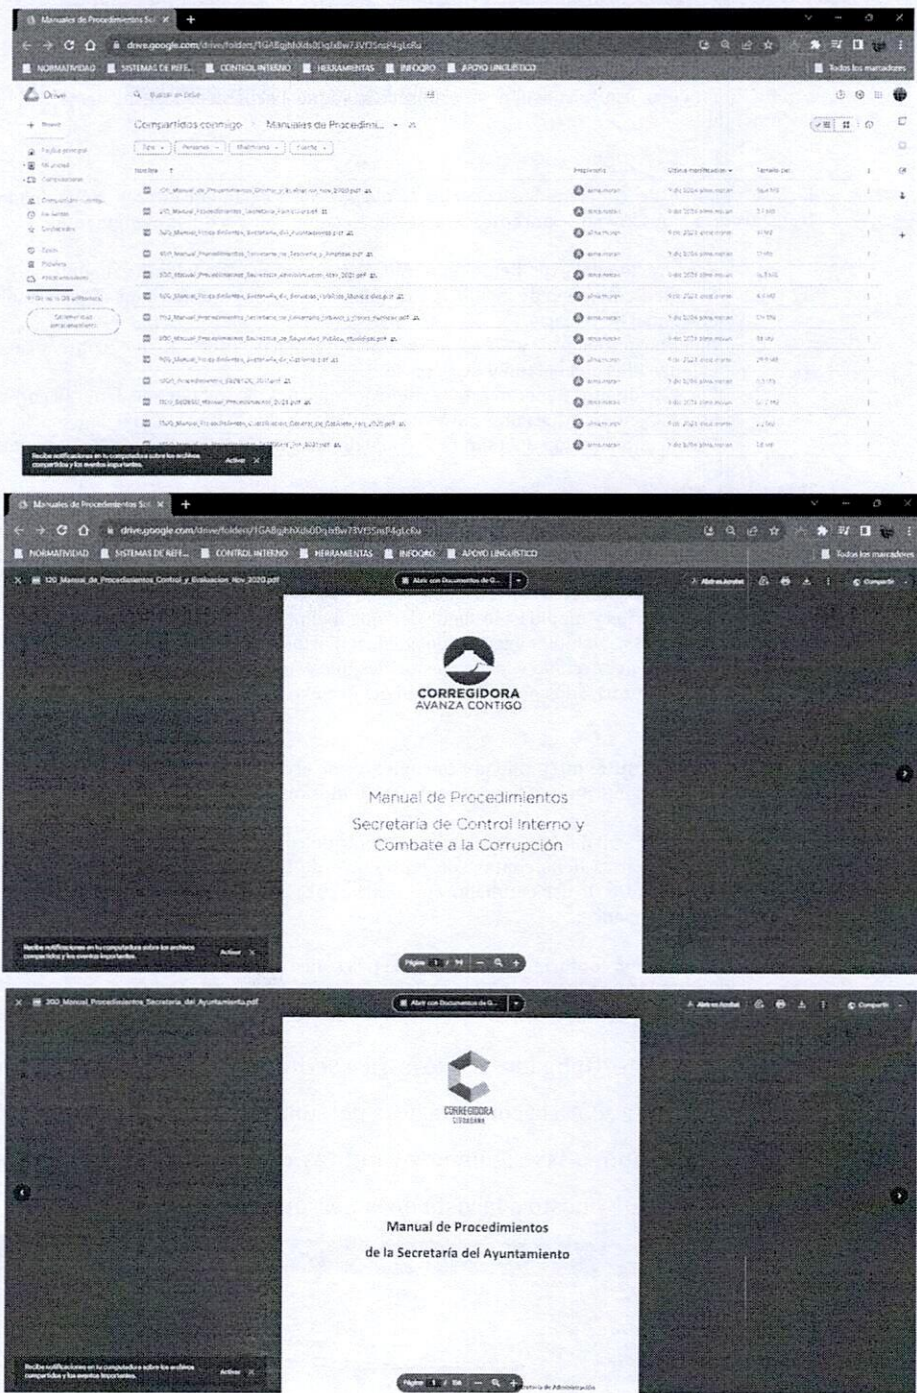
Manuales de Procedimientos Sol ×

drive.google.com/drive/folders/1GA8gjhbXds0DqIxBw73Vf35ruP4gLcRu

NORMATIVIDAD | SISTEMAS DE REFE... | CONTROL INTERNO | HERRAMIENTAS | INFOQRO | APOYO LINGÜÍSTICO | Todos los marcadores

Drive

Buscar en Drive

Nuevo

Compartidos conmigo > Manuales de Procedimi... 

Tipo | Personas | Modificado | Fuente

Nombre | Propietario | Última modificación | Tamaño del

120_Manual_de_Procedimientos_Control_y_Evaluacion_nov_2020.pdf

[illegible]

Recibe notificaciones en tu computadora sobre los archivos compartidos y los eventos importantes. Activar ×

Manuales de Procedimientos Sol ×

drive.google.com/drive/folders/1GA8gjhbXds0DqIxBw73Vf35ruP4gLcRu

NORMATIVIDAD | SISTEMAS DE REFE... | CONTROL INTERNO | HERRAMIENTAS | INFOQRO | APOYO LINGÜÍSTICO | Todos los marcadores

120_Manual_de_Procedimientos_Control_y_Evaluacion_Nov_2020.pdf

Abrir con Documentos de G...

Compartir

CORREGIDORA
AVANZA CONTIGO

Manual de Procedimientos
Secretaria de Control Interno y Combate a la Corrupción

Página 1 / 14

Recibe notificaciones en tu computadora sobre los archivos compartidos y los eventos importantes. Activar ×

200_Manual_Procedimientos_Secretaria_del_Ayuntamiento.pdf

Abrir con Documentos de G...

Compartir

CORREGIDORA
CIUDADANA

Manual de Procedimientos
de la Secretaría del Ayuntamiento

Página 1 / 86

Recibe notificaciones en tu computadora sobre los archivos compartidos y los eventos importantes. Activar ×